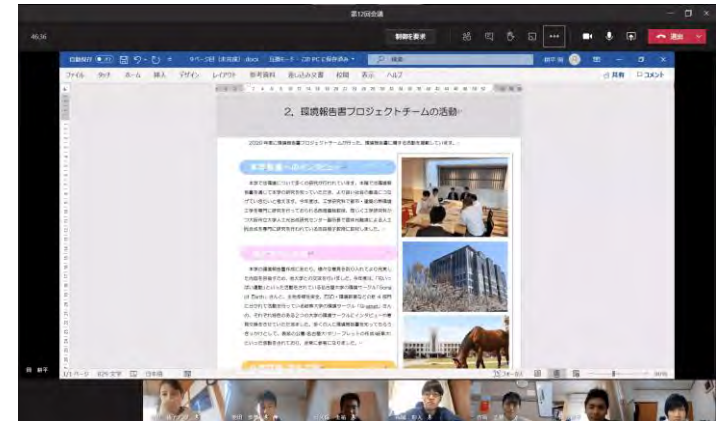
第12回会議

46:36

制御を要求

通話

自動保存 ファイル ホーム 挿入 デザイン レイアウト 参考資料 差し込み文書 校閲 表示 ヘルプ

共有 コメント

2．環境報告書プロジェクトチームの活動

2020 年度に環境報告書プロジェクトチームが行った、環境報告書に関する活動を紹介していきます。

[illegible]

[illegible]

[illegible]

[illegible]